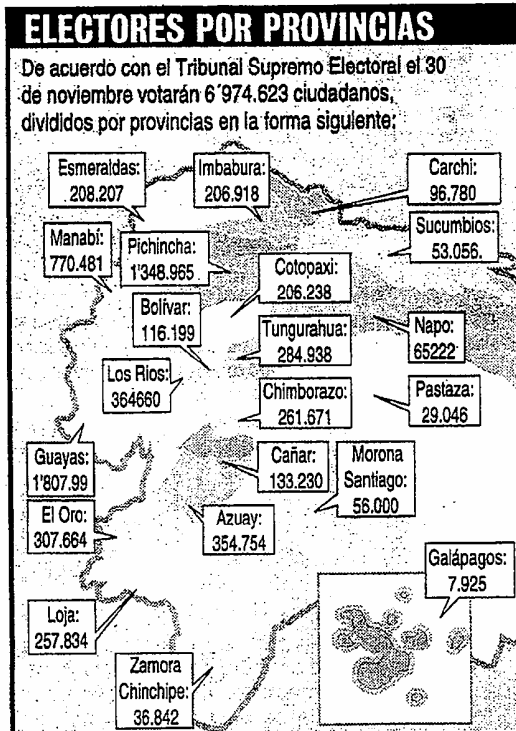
ELECTORES POR PROVINCIAS

De acuerdo con el Tribunal Supremo Electoral el 30 de noviembre votarán 6´974.623 ciudadanos, divididos por provincias en la forma siguiente:

Esmeraldas: 208.207

Imbabura: 206.918

Carchi: 96.780

Sucumbios: 53.056.

Manabí: 770.481

Pichincha: 1'348.965

Cotopaxi: 206.238

Bolívar: 116.199

Tungurahua: 284.938

Napo: 65222

Los Rios: 364660

Chimborazo: 261.671

Pastaza: 29.046

Guayas: 1'807.99

Cañar: 133.230

Morona Santiago: 56.000

El Oro: 307.664

Azuay: 354.754

Galápagos: 7.925

Loja: 257.834

Zamora Chinchipe: 36.842